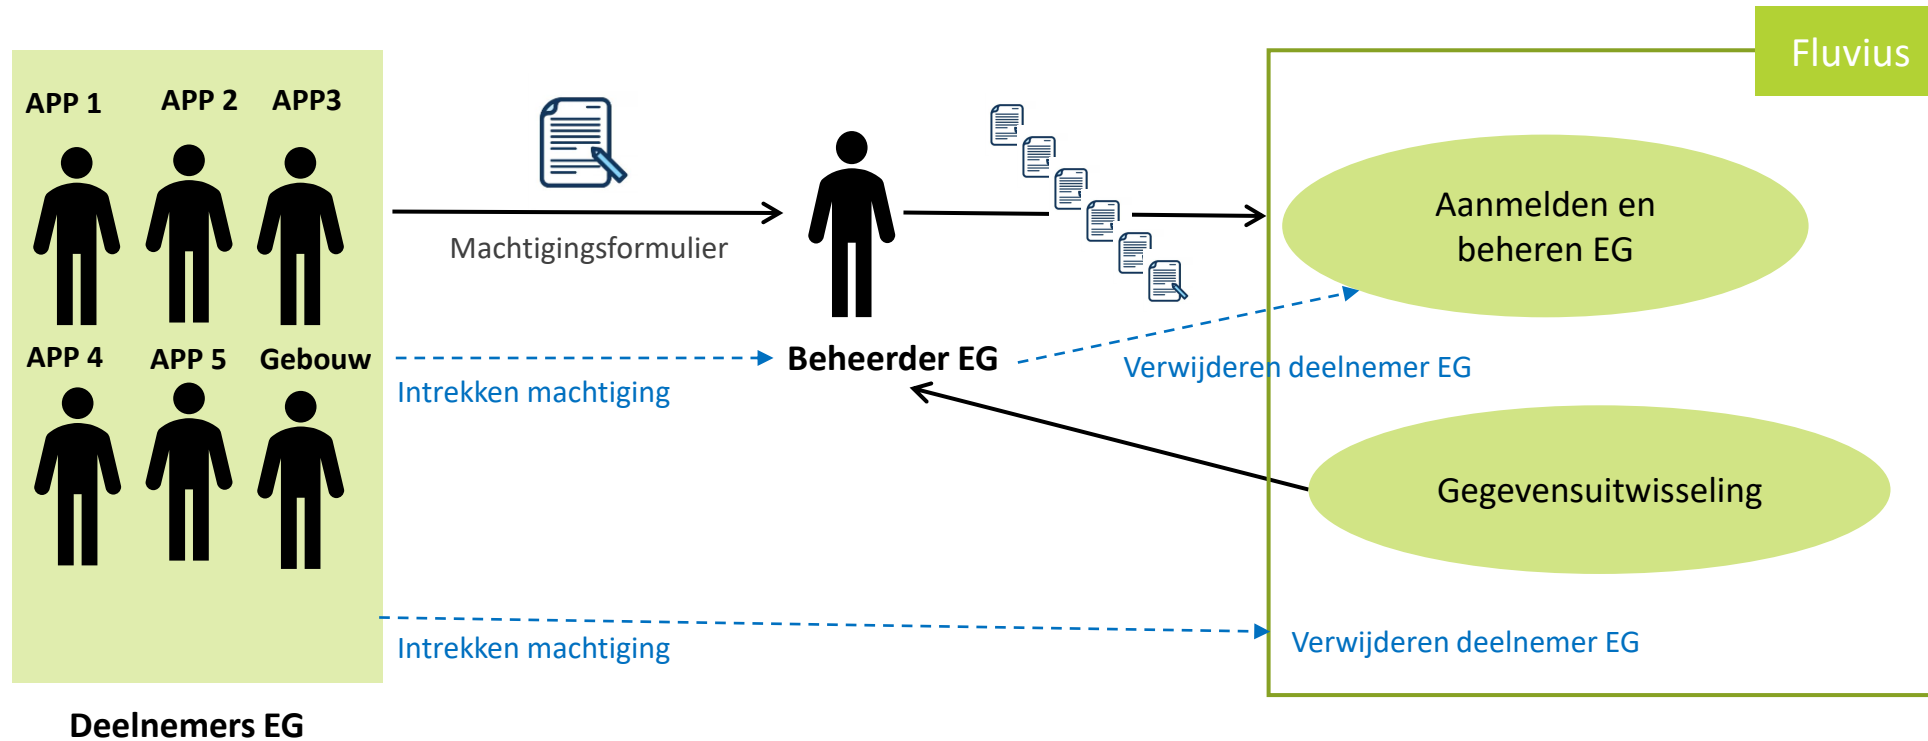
Fluvius

APP 1 APP 2 APP3

Machtigingsformulier

Aanmelden en beheren EG

APP 4 APP 5 Gebouw

Beheerder EG

Intrekken machtiging

Verwijderen deelnemer EG

Gegevensuitwisseling

Intrekken machtiging

Verwijderen deelnemer EG

Deelnemers EG